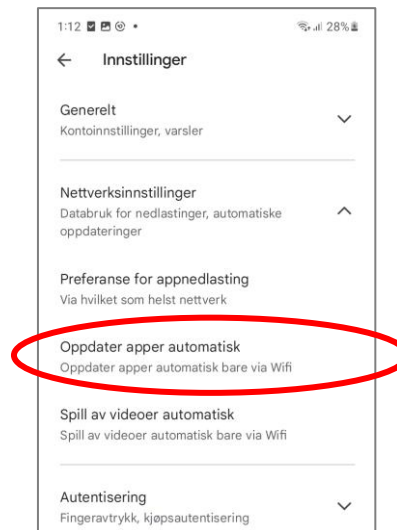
1:12 28%

Innstillinger

Generelt
Kontoinnstillinger, varsler

Nettverksinnstillinger
Databruk for nedlastinger, automatiske oppdateringer

Preferanse for appnedlasting
Via hvilket som helst nettverk

Oppdater apper automatisk
Oppdater apper automatisk bare via Wifi

Spill av videoer automatisk
Spill av videoer automatisk bare via Wifi

Autentisering
Fingeravtrykk, kjøpsautentisering